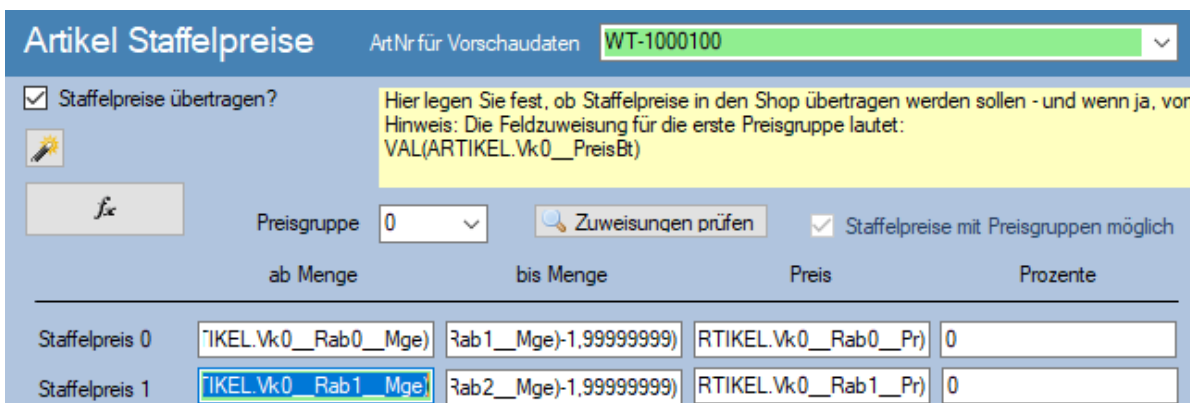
Artikel Staffelpreise

ArtNr für Vorschaudaten WT-1000100

Staffelpreise übertragen?

Hier legen Sie fest, ob Staffelpreise in den Shop übertragen werden sollen - und wenn ja, vo
Hinweis: Die Feldzuweisung für die erste Preisgruppe lautet:
VAL(ARTIKEL.Vk0__PreisBt)

$f_x$

Preisgruppe 0

Zuweisungen prüfen

Staffelpreise mit Preisgruppen möglich

| | ab Menge | bis Menge | Preis | Prozente |
|---|---|---|---|---|
| Staffelpreis 0 | TIKEL.Vk0__Rab0__Mge) | Rab1__Mge)-1,99999999) | RTIKEL.Vk0__Rab0__Pr) | 0 |
| Staffelpreis 1 | TIKEL.Vk0__Rab1__Mge) | Rab2__Mge)-1,99999999) | RTIKEL.Vk0__Rab1__Pr) | 0 |